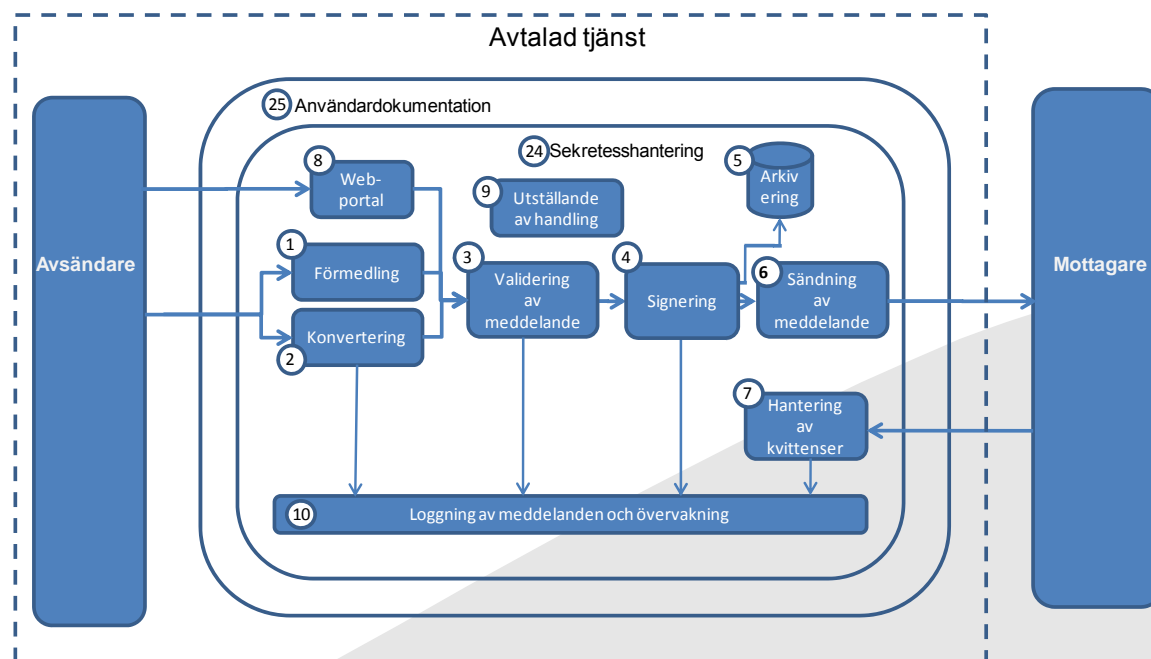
Avtalad tjänst

25 Användardokumentation

24 Sekretesshantering

Avsändare

8 Webportal

9 Utställande av handling

5 Arkivering

1 Förmedling

2 Konvertering

3 Validering av meddelande

4 Signering

6 Sändning av meddelande

Mottagare

7 Hantering av kvittenser

10 Loggning av meddelanden och övervakning